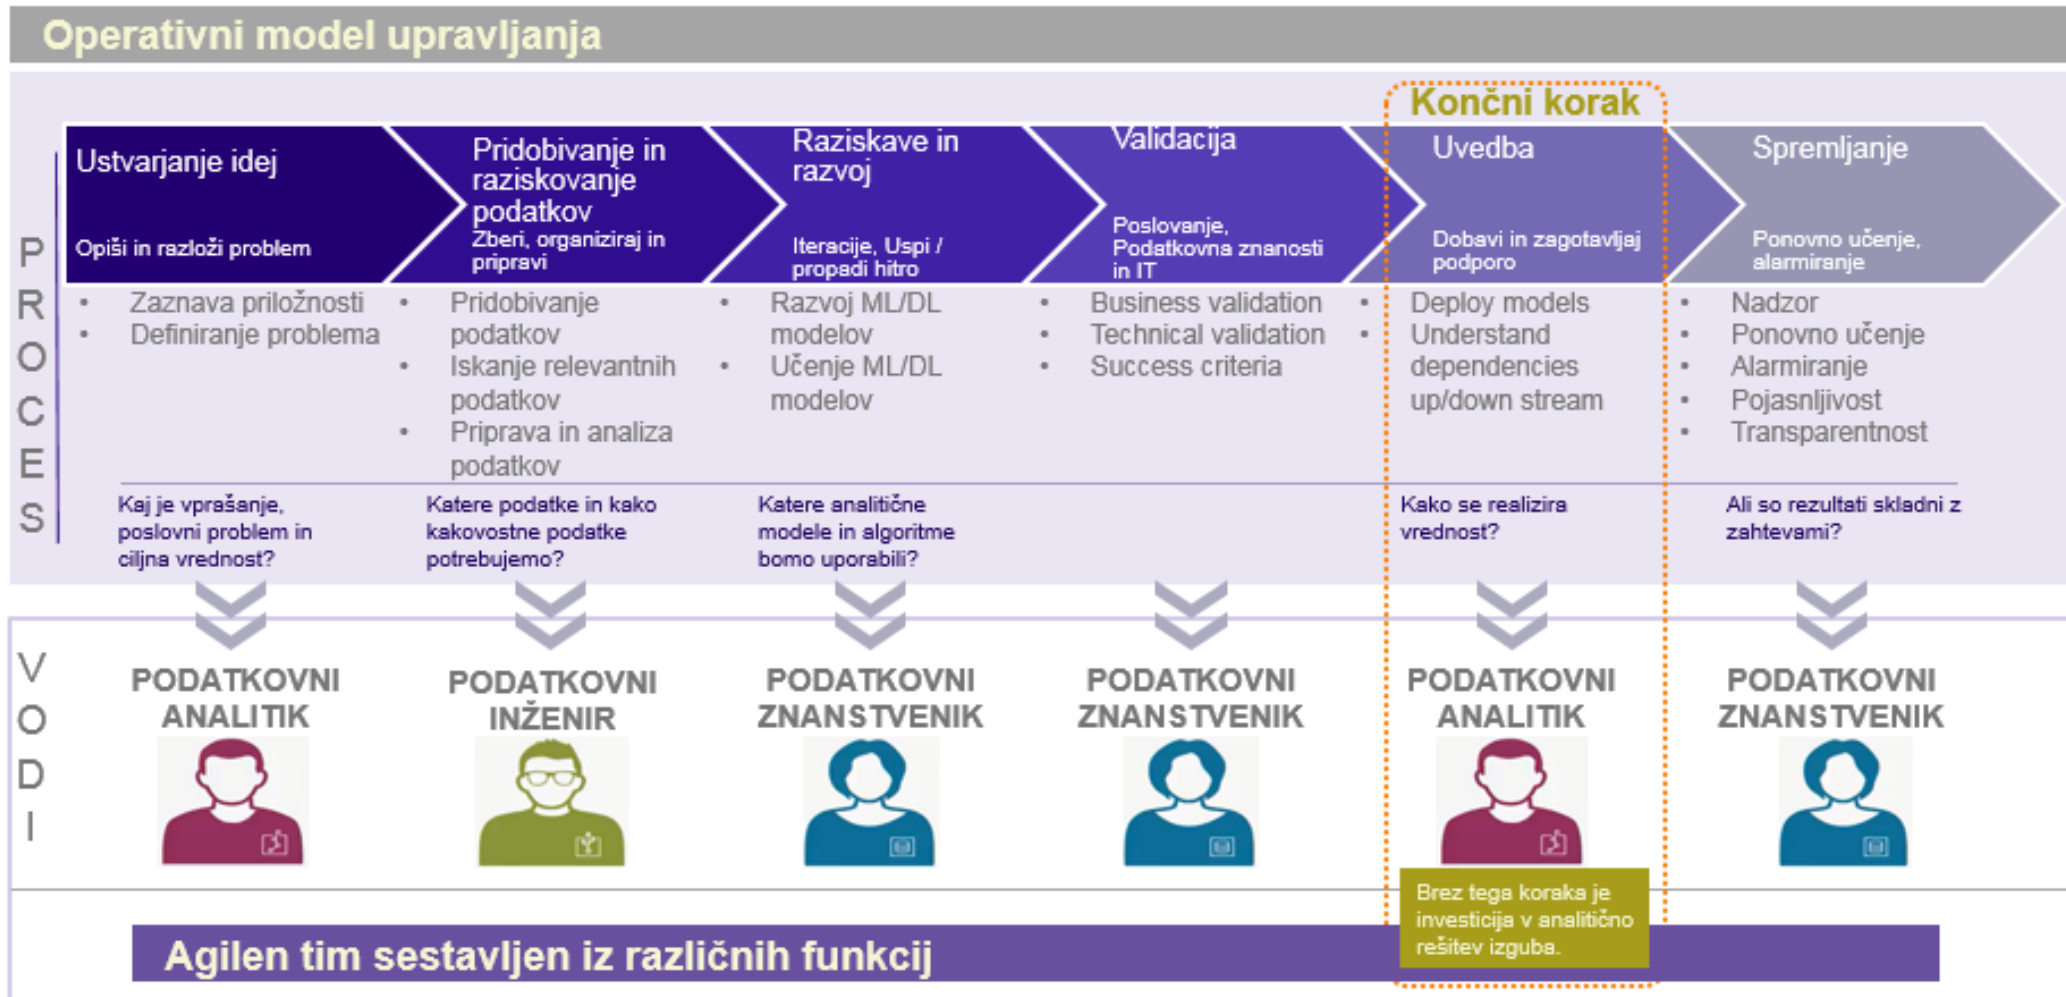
Operativni model upravljanja

Končni korak

PROCES

Ustvarjanje idej
Opiši in razloži problem

Pridobivanje in raziskovanje podatkov
Zberi, organiziraj in pripravi

Raziskave in razvoj
Iteracije, Uspi / propadi hitro

Validacija
Poslovanje, Podatkovna znanosti in IT

Uvedba
Dobavi in zagotavljaj podporo

Spremljanje
Ponovno učenje, alarmiranje

- Zaznava priložnosti
- Definiranje problema

- Pridobivanje podatkov
- Iskanje relevantnih podatkov
- Priprava in analiza podatkov

- Razvoj ML/DL modelov
- Učenje ML/DL modelov

- Business validation
- Technical validation
- Success criteria

- Deploy models
- Understand dependencies up/down stream

- Nadzor
- Ponovno učenje
- Alarmiranje
- Pojasnljivost
- Transparentnost

Kaj je vprašanje, poslovni problem in ciljna vrednost?

Katere podatke in kako kakovostne podatke potrebujemo?

Katere analitične modele in algoritme bomo uporabili?

Kako se realizira vrednost?

Ali so rezultati skladni z zahtevami?

VODI

PODATKOVNI ANALITIK

PODATKOVNI INŽENIR

PODATKOVNI ZNANSTVENIK

PODATKOVNI ZNANSTVENIK

PODATKOVNI ANALITIK

PODATKOVNI ZNANSTVENIK

Brez tega koraka je investicija v analitično rešitev izguba.

Agilen tim sestavljen iz različnih funkcij